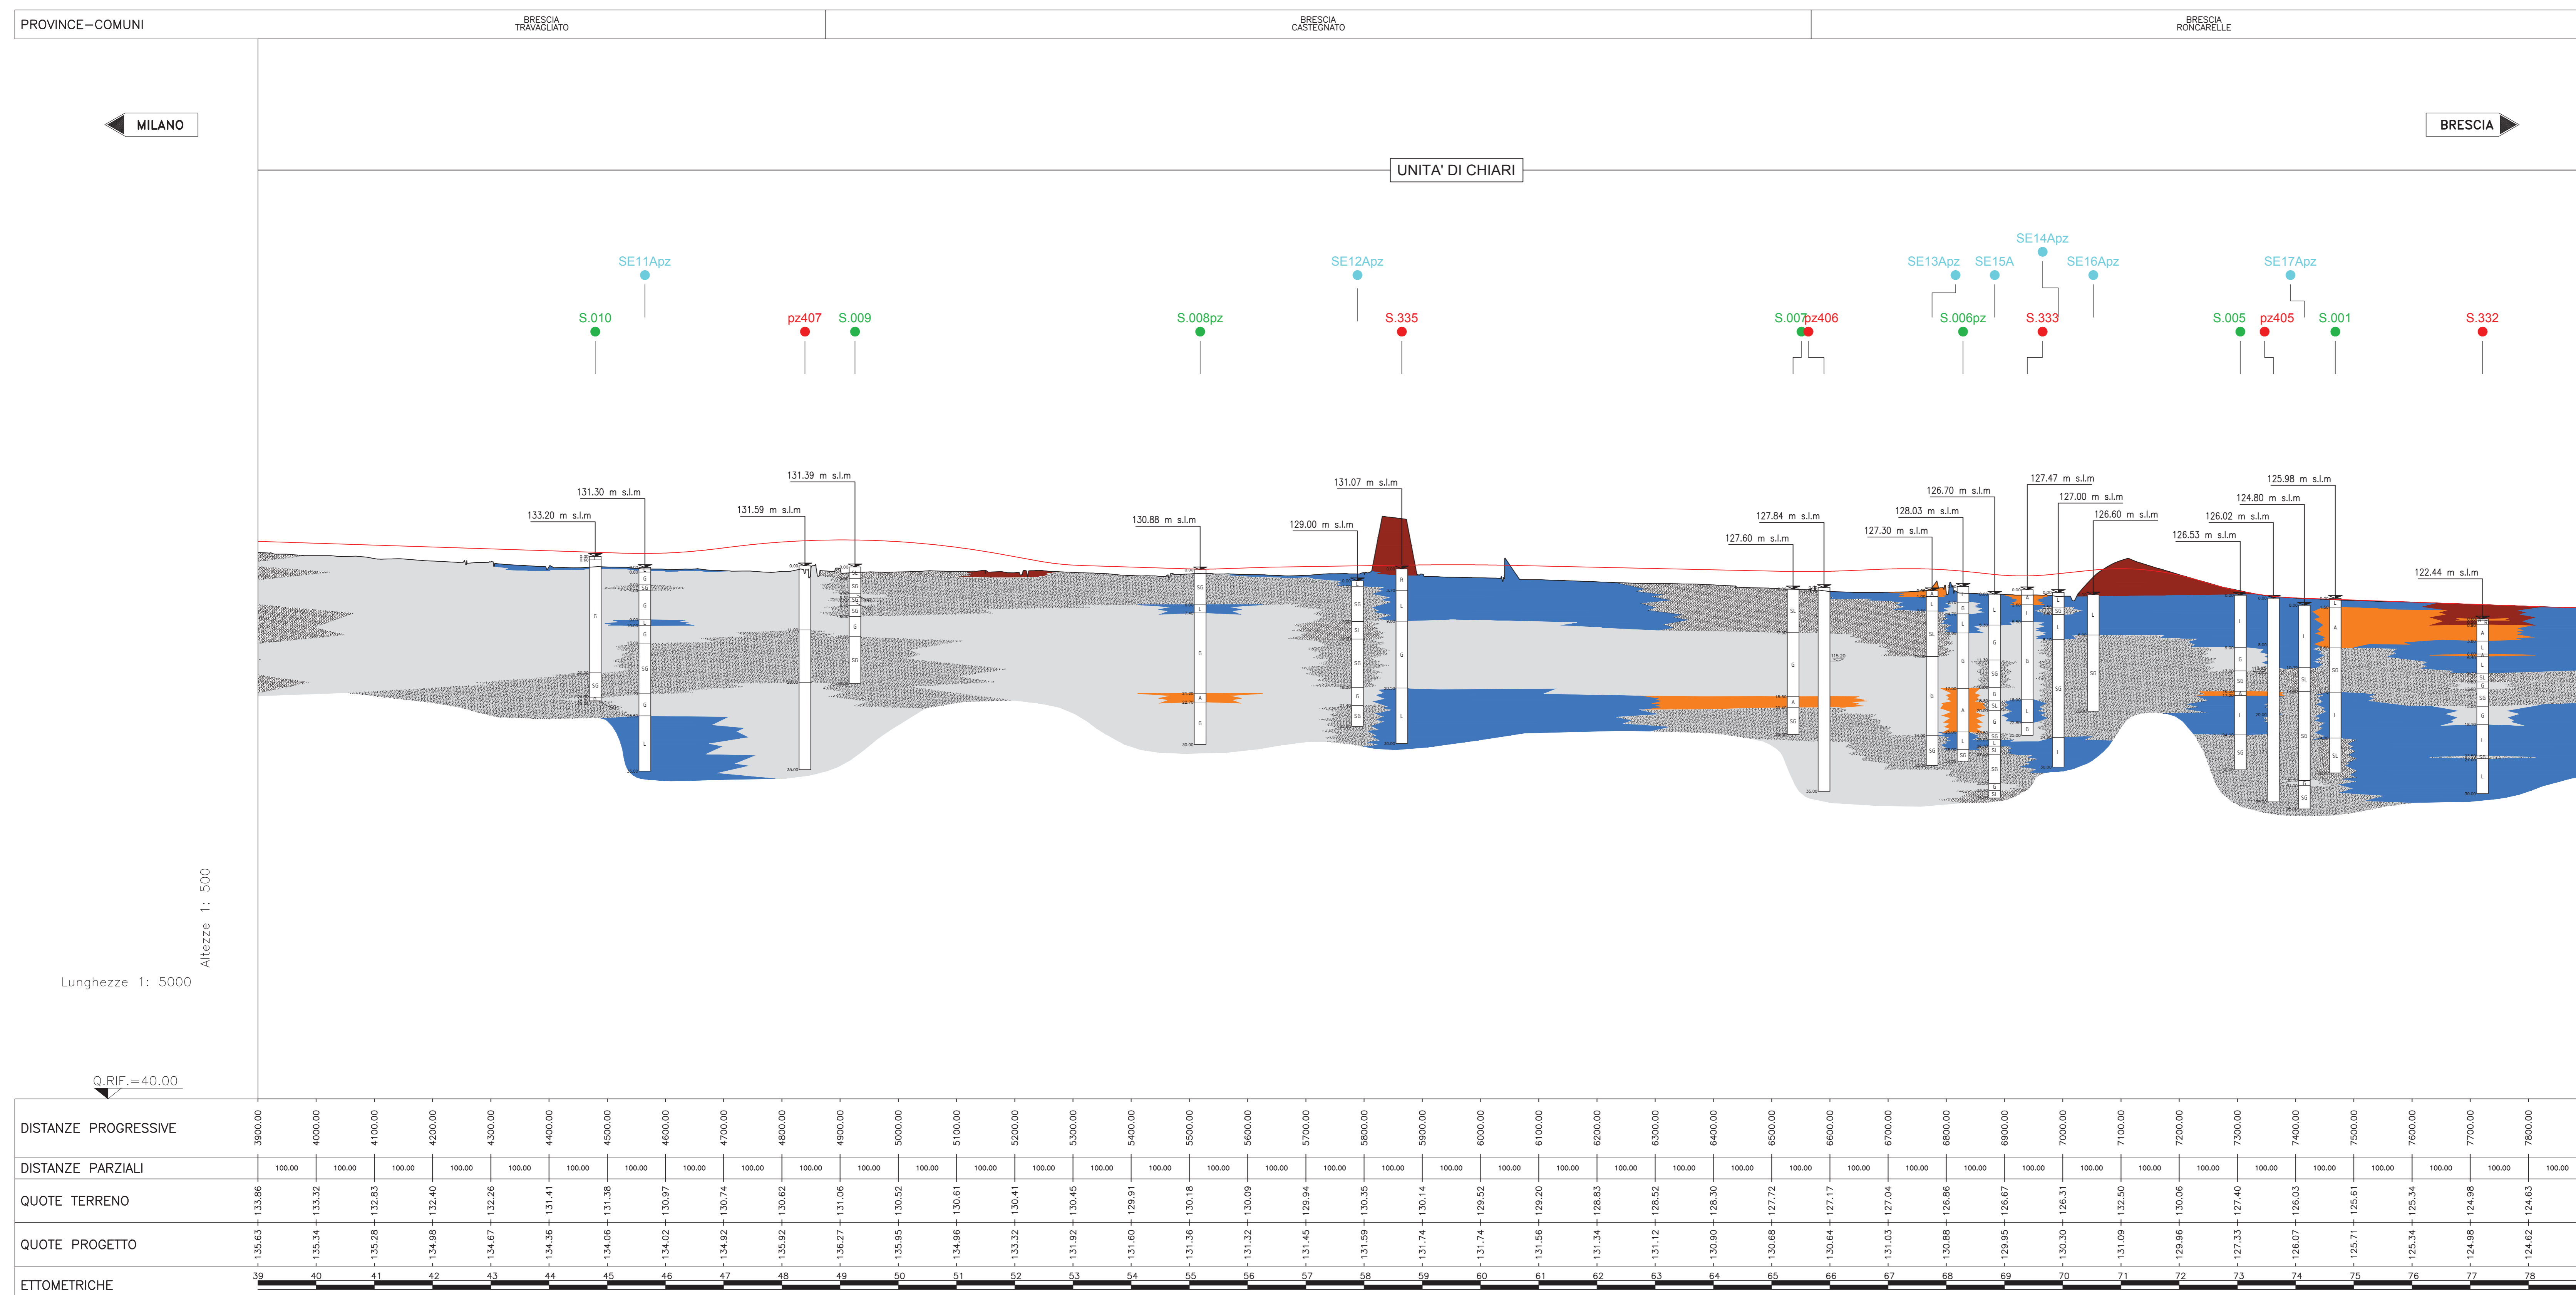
PROVINCE–COMUNI

BRESCIA
TRAVAGLIATO

BRESCIA
CASTEGNATO

BRESCIA
RONCARELLE

MILANO

BRESCIA

UNITA' DI CHIARI

SE11Apz SE12Apz SE13Apz SE15A SE14Apz SE16Apz SE17Apz

S.010 pz407 S.009 S.008pz S.335 S.007 pz406 S.006pz S.333 S.005 pz405 S.001 S.332

133.20 m s.l.m
131.30 m s.l.m
131.59 m s.l.m
131.39 m s.l.m
130.88 m s.l.m
129.00 m s.l.m
131.07 m s.l.m
127.60 m s.l.m
127.84 m s.l.m
127.30 m s.l.m
128.03 m s.l.m
126.70 m s.l.m
127.47 m s.l.m
127.00 m s.l.m
126.60 m s.l.m
126.53 m s.l.m
126.02 m s.l.m
124.80 m s.l.m
125.98 m s.l.m
122.44 m s.l.m

Altezze 1: 500

Lunghezze 1: 5000

Q.RIF.=40.00

| DISTANZE PROGRESSIVE | 3900.00 | 4000.00 | 4100.00 | 4200.00 | 4300.00 | 4400.00 | 4500.00 | 4600.00 | 4700.00 | 4800.00 | 4900.00 | 5000.00 | 5100.00 | 5200.00 | 5300.00 | 5400.00 | 5500.00 | 5600.00 | 5700.00 | 5800.00 | 5900.00 | 6000.00 | 6100.00 | 6200.00 | 6300.00 | 6400.00 | 6500.00 | 6600.00 | 6700.00 | 6800.00 | 6900.00 | 7000.00 | 7100.00 | 7200.00 | 7300.00 | 7400.00 | 7500.00 | 7600.00 | 7700.00 | 7800.00 |
|---|---|---|---|---|---|---|---|---|---|---|---|---|---|---|---|---|---|---|---|---|---|---|---|---|---|---|---|---|---|---|---|---|---|---|---|---|---|---|---|---|
| DISTANZE PARZIALI | 100.00 | 100.00 | 100.00 | 100.00 | 100.00 | 100.00 | 100.00 | 100.00 | 100.00 | 100.00 | 100.00 | 100.00 | 100.00 | 100.00 | 100.00 | 100.00 | 100.00 | 100.00 | 100.00 | 100.00 | 100.00 | 100.00 | 100.00 | 100.00 | 100.00 | 100.00 | 100.00 | 100.00 | 100.00 | 100.00 | 100.00 | 100.00 | 100.00 | 100.00 | 100.00 | 100.00 | 100.00 | 100.00 | 100.00 | 100.00 |
| QUOTE TERRENO | 133.86 | 133.32 | 132.83 | 132.40 | 132.26 | 131.41 | 131.38 | 130.97 | 130.74 | 130.62 | 131.06 | 130.52 | 130.61 | 130.41 | 130.45 | 129.91 | 130.18 | 130.09 | 129.94 | 130.35 | 130.14 | 129.52 | 129.20 | 128.83 | 128.52 | 128.30 | 127.72 | 127.17 | 127.04 | 126.86 | 126.67 | 126.31 | 132.50 | 130.06 | 127.40 | 126.03 | 125.61 | 125.34 | 124.98 | 124.63 |
| QUOTE PROGETTO | 135.63 | 135.34 | 135.28 | 134.98 | 134.67 | 134.36 | 134.06 | 134.02 | 134.92 | 135.92 | 136.27 | 135.95 | 134.96 | 133.32 | 131.92 | 131.60 | 131.36 | 131.32 | 131.45 | 131.59 | 131.74 | 131.74 | 131.56 | 131.34 | 131.12 | 130.90 | 130.68 | 130.64 | 131.03 | 130.88 | 129.95 | 130.30 | 131.09 | 129.96 | 127.33 | 126.07 | 125.71 | 125.34 | 124.98 | 124.62 |
| ETTOMETRICHE | 39 | 40 | 41 | 42 | 43 | 44 | 45 | 46 | 47 | 48 | 49 | 50 | 51 | 52 | 53 | 54 | 55 | 56 | 57 | 58 | 59 | 60 | 61 | 62 | 63 | 64 | 65 | 66 | 67 | 68 | 69 | 70 | 71 | 72 | 73 | 74 | 75 | 76 | 77 | 78 |